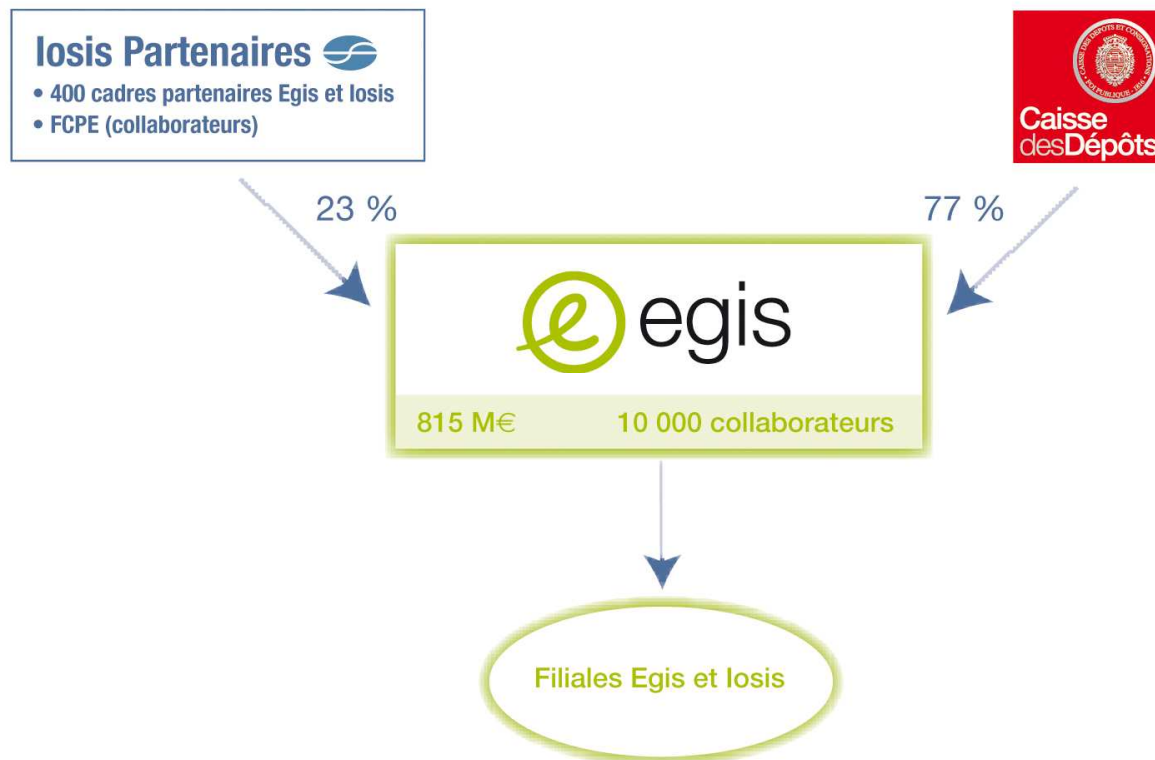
Iosis Partenaires
• 400 cadres partenaires Egis et Iosis
• FCPE (collaborateurs)

CAISSE DES DÉPÔTS ET CONSIGNATIONS FOI PUBLIQUE 1816
Caisse desDépôts

23 %

77 %

egis

815 M€

10 000 collaborateurs

Filiales Egis et Iosis